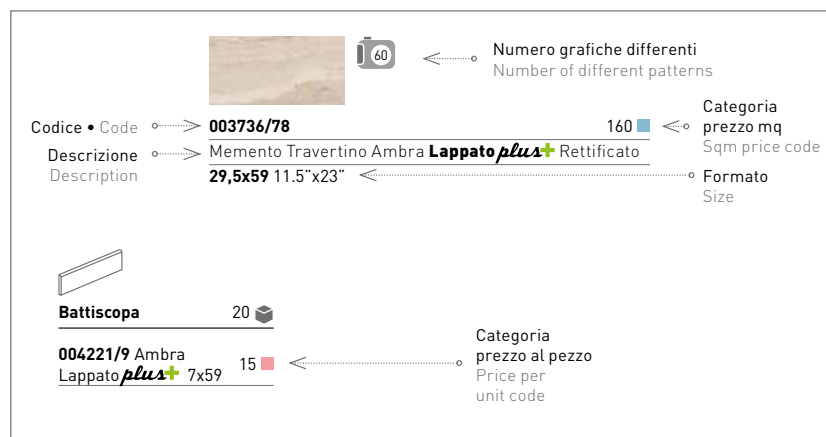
60

Numero grafiche differenti
Number of different patterns

Codice • Code
**003736/78**
160

Categoria prezzo mq
Sqm price code

Descrizione
Description

Memento Travertino Ambra **Lappato plus** Rettificato
**29,5x59** 11.5"x23"

Formato
Size

**Battiscopa** 20

**004221/9** Ambra Lappato plus 7x59
15

Categoria prezzo al pezzo
Price per unit code